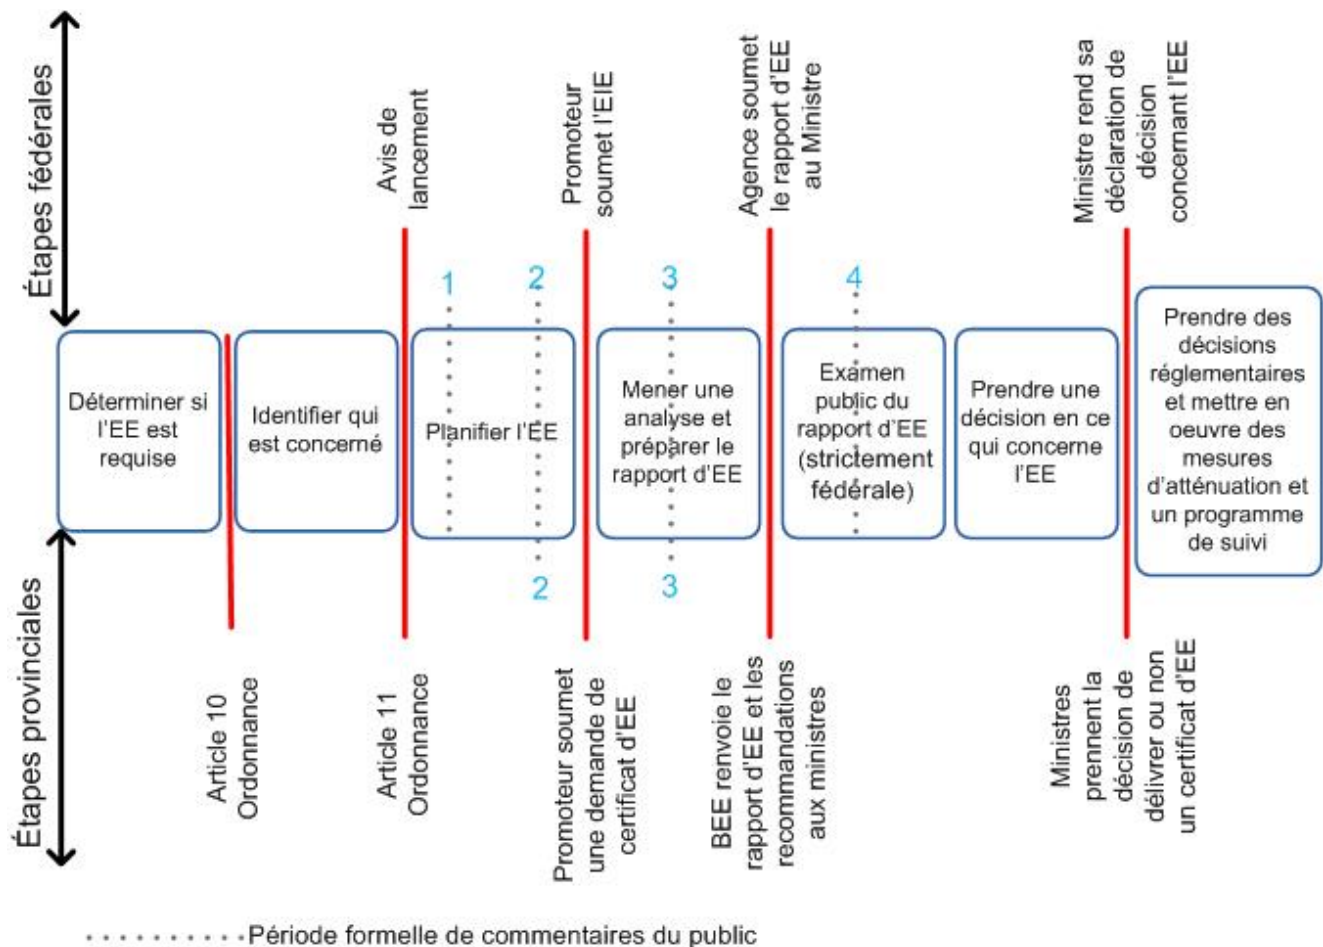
Étapes fédérales

Avis de lancement

Promoteur soumet l'EIE

Agence soumet le rapport d'EE au Ministre

Ministre rend sa déclaration de décision concernant l'EE

1 2 3 4

Déterminer si l'EE est requise

Identifier qui est concerné

Planifier l'EE

Mener une analyse et préparer le rapport d'EE

Examen public du rapport d'EE (strictement fédérale)

Prendre une décision en ce qui concerne l'EE

Prendre des décisions réglementaires et mettre en oeuvre des mesures d'atténuation et un programme de suivi

2 3

Étapes provinciales

Article 10 Ordonnance

Article 11 Ordonnance

Promoteur soumet une demande de certificat d'EE

BEE renvoie le rapport d'EE et les recommandations aux ministres

Ministres prennent la décision de délivrer ou non un certificat d'EE

Période formelle de commentaires du public